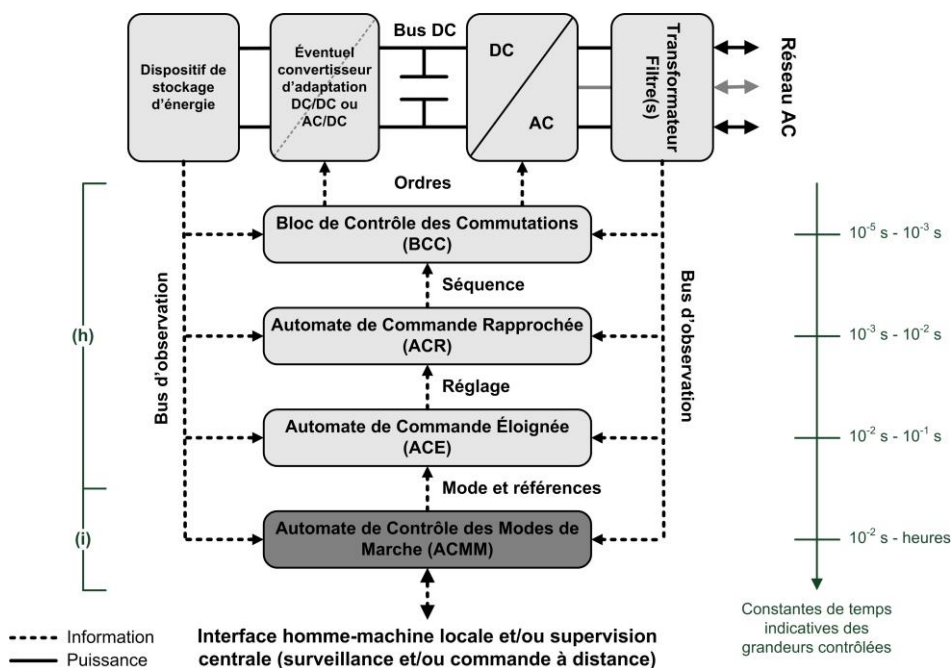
Dispositif de stockage d'énergie

Éventuel convertisseur d'adaptation DC/DC ou AC/DC

Bus DC

DC

AC

Transformateur Filtre(s)

Réseau AC

Ordres

Bloc de Contrôle des Commutations (BCC)

Séquence

Automate de Commande Rapprochée (ACR)

Réglage

Automate de Commande Éloignée (ACE)

Mode et références

Automate de Contrôle des Modes de Marche (ACMM)

Bus d'observation

Bus d'observation

(h)

(i)

$10^{-5}$ s - $10^{-3}$ s

$10^{-3}$ s - $10^{-2}$ s

$10^{-2}$ s - $10^{-1}$ s

$10^{-2}$ s - heures

Constantes de temps indicatives des grandeurs contrôlées

Information

Puissance

Interface homme-machine locale et/ou supervision centrale (surveillance et/ou commande à distance)